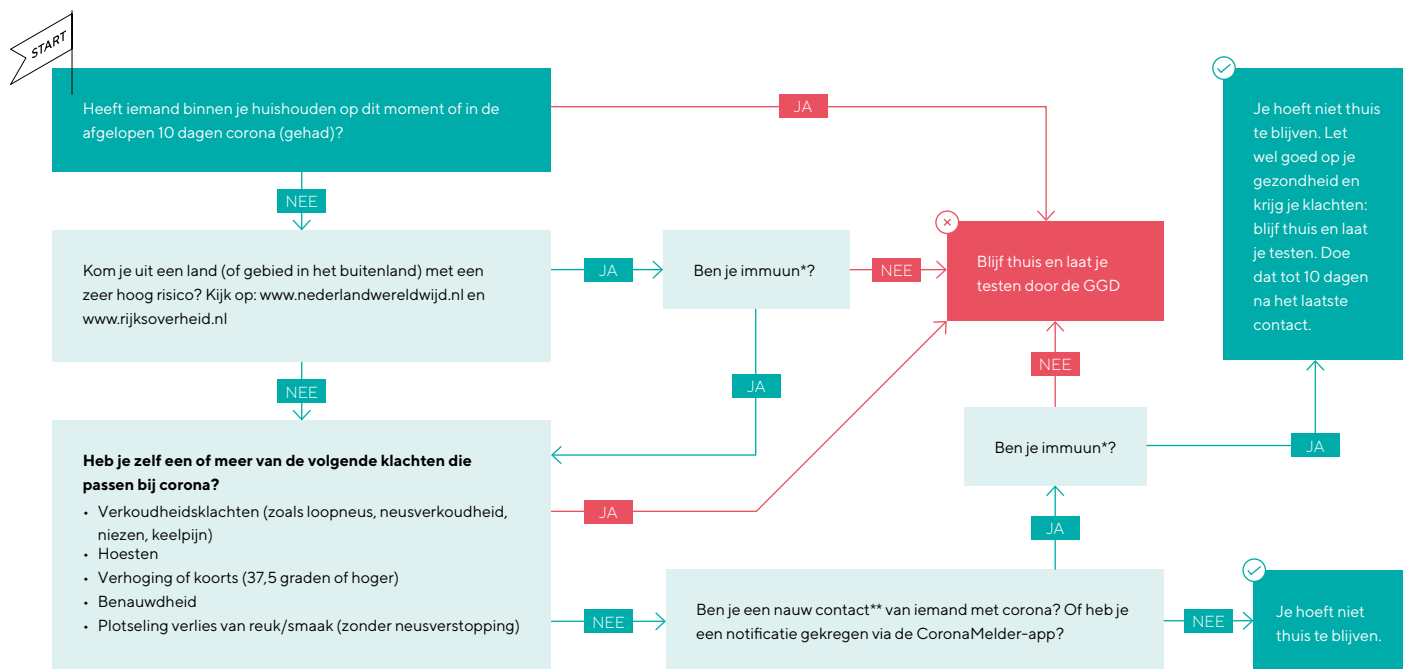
START

Heeft iemand binnen je huishouden op dit moment of in de afgelopen 10 dagen corona (gehad)?

JA

NEE

Kom je uit een land (of gebied in het buitenland) met een zeer hoog risico? Kijk op: www.nederlandwereldwijd.nl en www.rijksoverheid.nl

JA

Ben je immuun*?

NEE

Blijf thuis en laat je testen door de GGD

Je hoeft niet thuis te blijven. Let wel goed op je gezondheid en krijg je klachten: blijf thuis en laat je testen. Doe dat tot 10 dagen na het laatste contact.

NEE

JA

NEE

Heb je zelf een of meer van de volgende klachten die passen bij corona?
• Verkoudheidsklachten (zoals loopneus, neusverkoudheid, niezen, keelpijn)
• Hoesten
• Verhoging of koorts (37,5 graden of hoger)
• Benauwdheid
• Plotseling verlies van reuk/smaak (zonder neusverstopping)

JA

Ben je immuun*?

JA

JA

NEE

Ben je een nauw contact** van iemand met corona? Of heb je een notificatie gekregen via de CoronaMelder-app?

NEE

Je hoeft niet thuis te blijven.